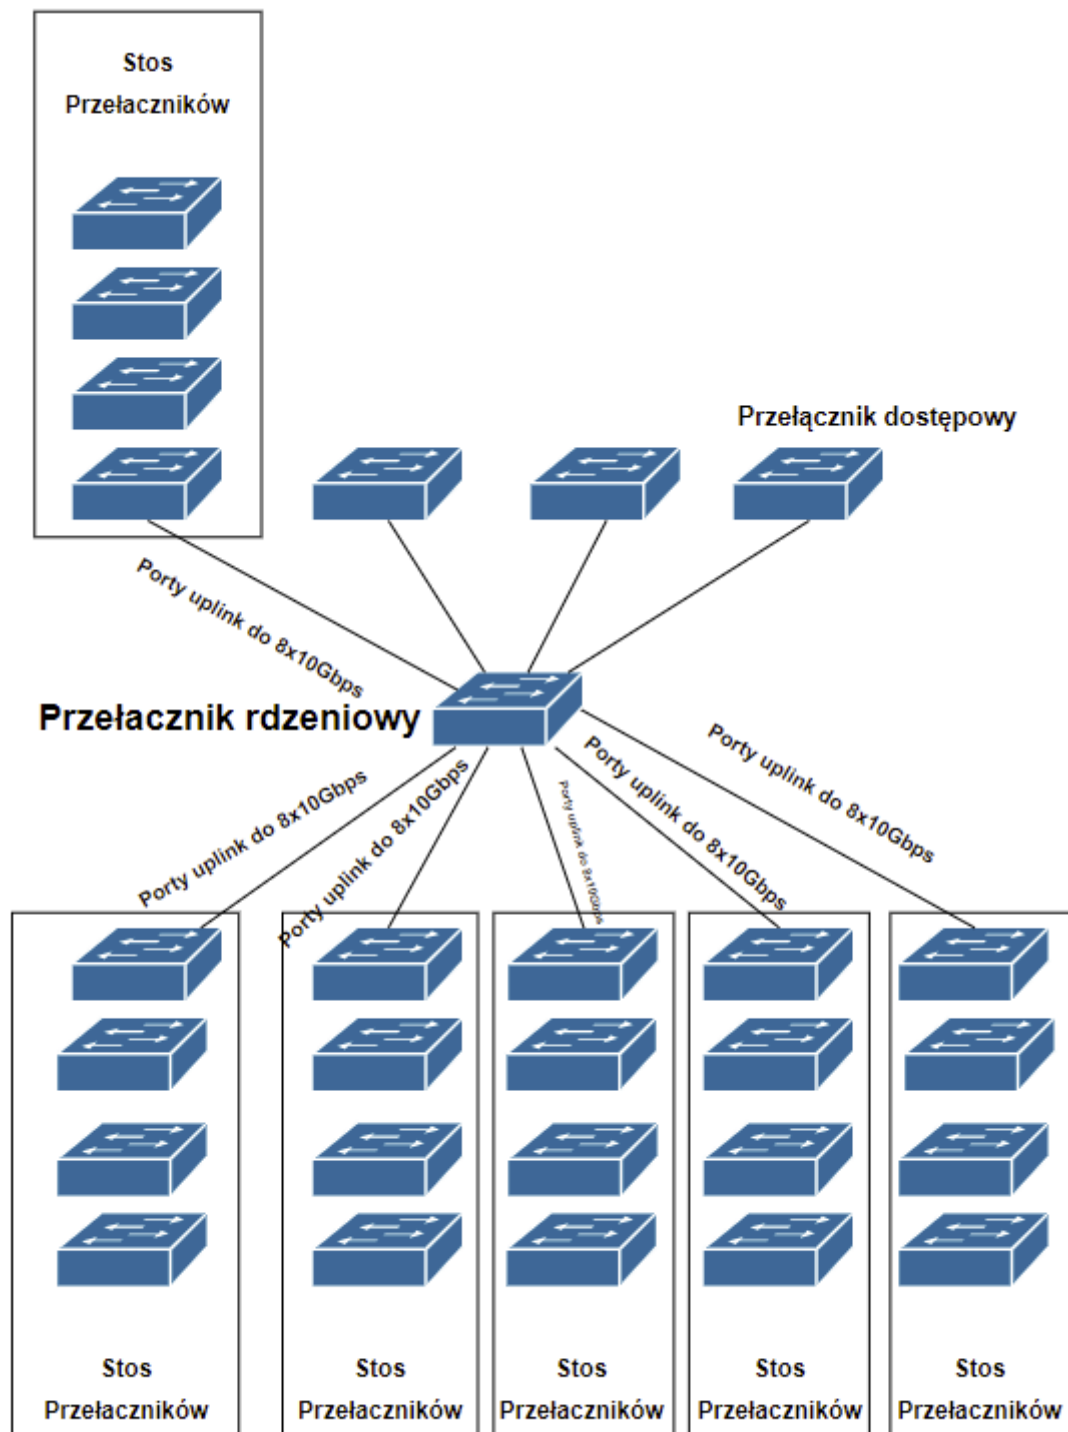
Stos Przełaczników

Przełącznik dostępowy

Porty uplink do 8x10Gbps

Przełacznik rdzeniowy

Porty uplink do 8x10Gbps

Porty uplink do 8x10Gbps

Porty uplink do 8x10Gbps

Porty uplink do 8x10Gbps

Porty uplink do 8x10Gbps

Stos Przełaczników

Stos Przełaczników

Stos Przełaczników

Stos Przełaczników

Stos Przełaczników